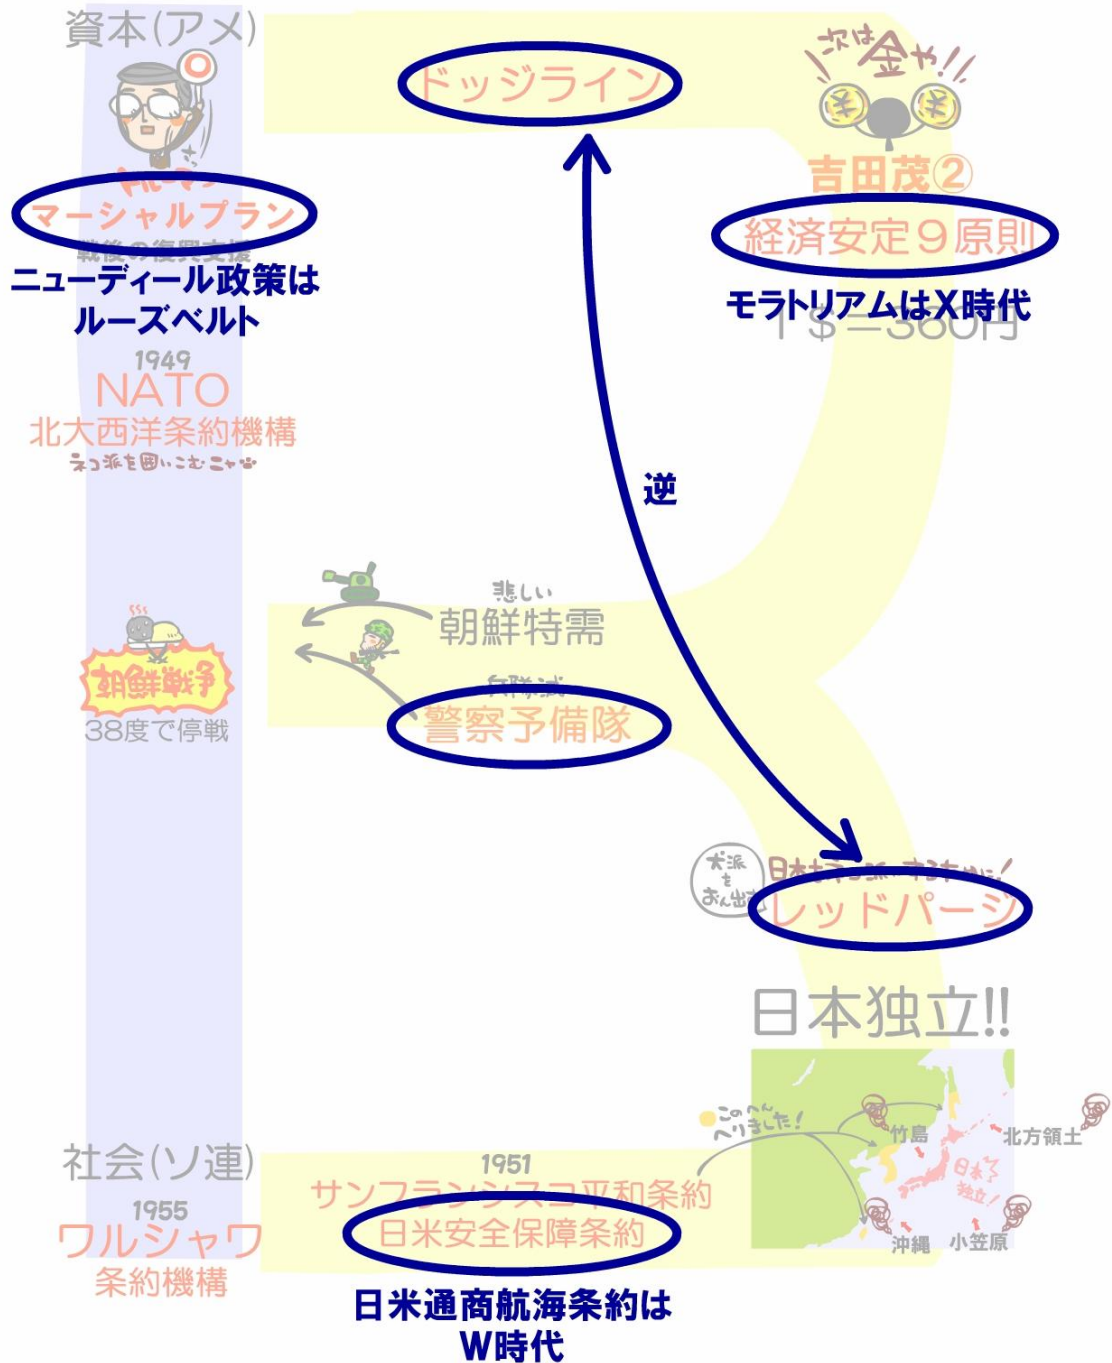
資本(アメ)

トルーマン

マーシャルプラン

戦後の復興支援

ニューディール政策はルーズベルト

1949
NATO
北大西洋条約機構
ネコ派を囲いこむニャ

ドッジライン

次は金や!!

吉田茂②

経済安定9原則

モラトリアムはX時代

1\$=360円

逆

悲しい
朝鮮特需

自衛隊
警察予備隊

朝鮮戦争
38度で停戦

犬派をおん出す

日本も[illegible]

レッドパージ

日本独立!!

このへんへりました!

竹島

北方領土

日本独立!

沖縄

小笠原

社会(ソ連)

1955
ワルシャワ
条約機構

1951
サンフランシスコ平和条約
日米安全保障条約

日米通商航海条約はW時代